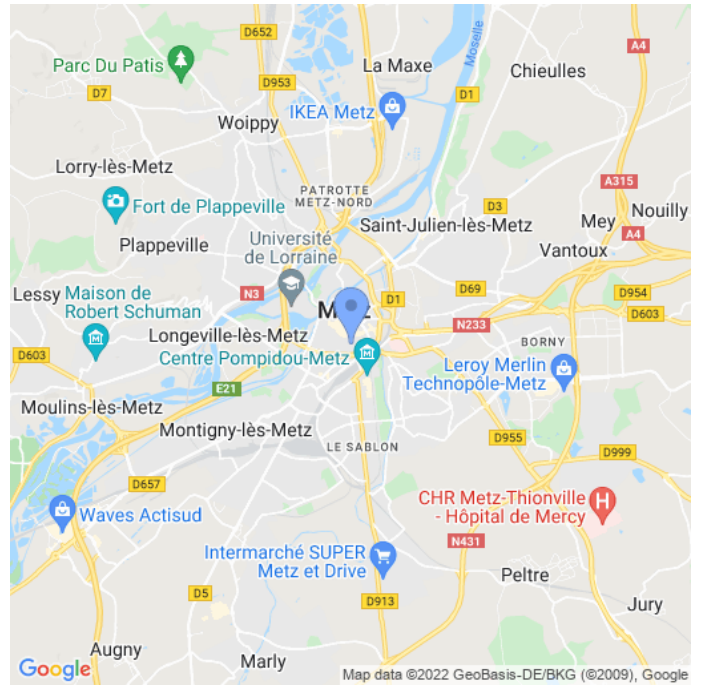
D652
Moselle
A4
Parc Du Patis
La Maxe
Chieulles
D953
D7
IKEA Metz
D1
Woippy
Lorry-lès-Metz
PATROTTE METZ-NORD
A315
Fort de Plappeville
D3
Mey
Nouilly
Saint-Julien-lès-Metz
Plappeville
Université de Lorraine
Vantoux
A4
Lessy
Maison de Robert Schuman
N3
Metz
D1
D69
D954
N233
D603
BORNY
Longeville-lès-Metz
D603
Centre Pompidou-Metz
Leroy Merlin Technopôle-Metz
E21
Moulins-lès-Metz
Montigny-lès-Metz
LE SABLON
D955
D999
D657
CHR Metz-Thionville - Hôpital de Mercy
Waves Actisud
N431
Intermarché SUPER Metz et Drive
Peltre
D5
D913
Jury
Augny
Marly
Google
Map data ©2022 GeoBasis-DE/BKG (©2009), Google